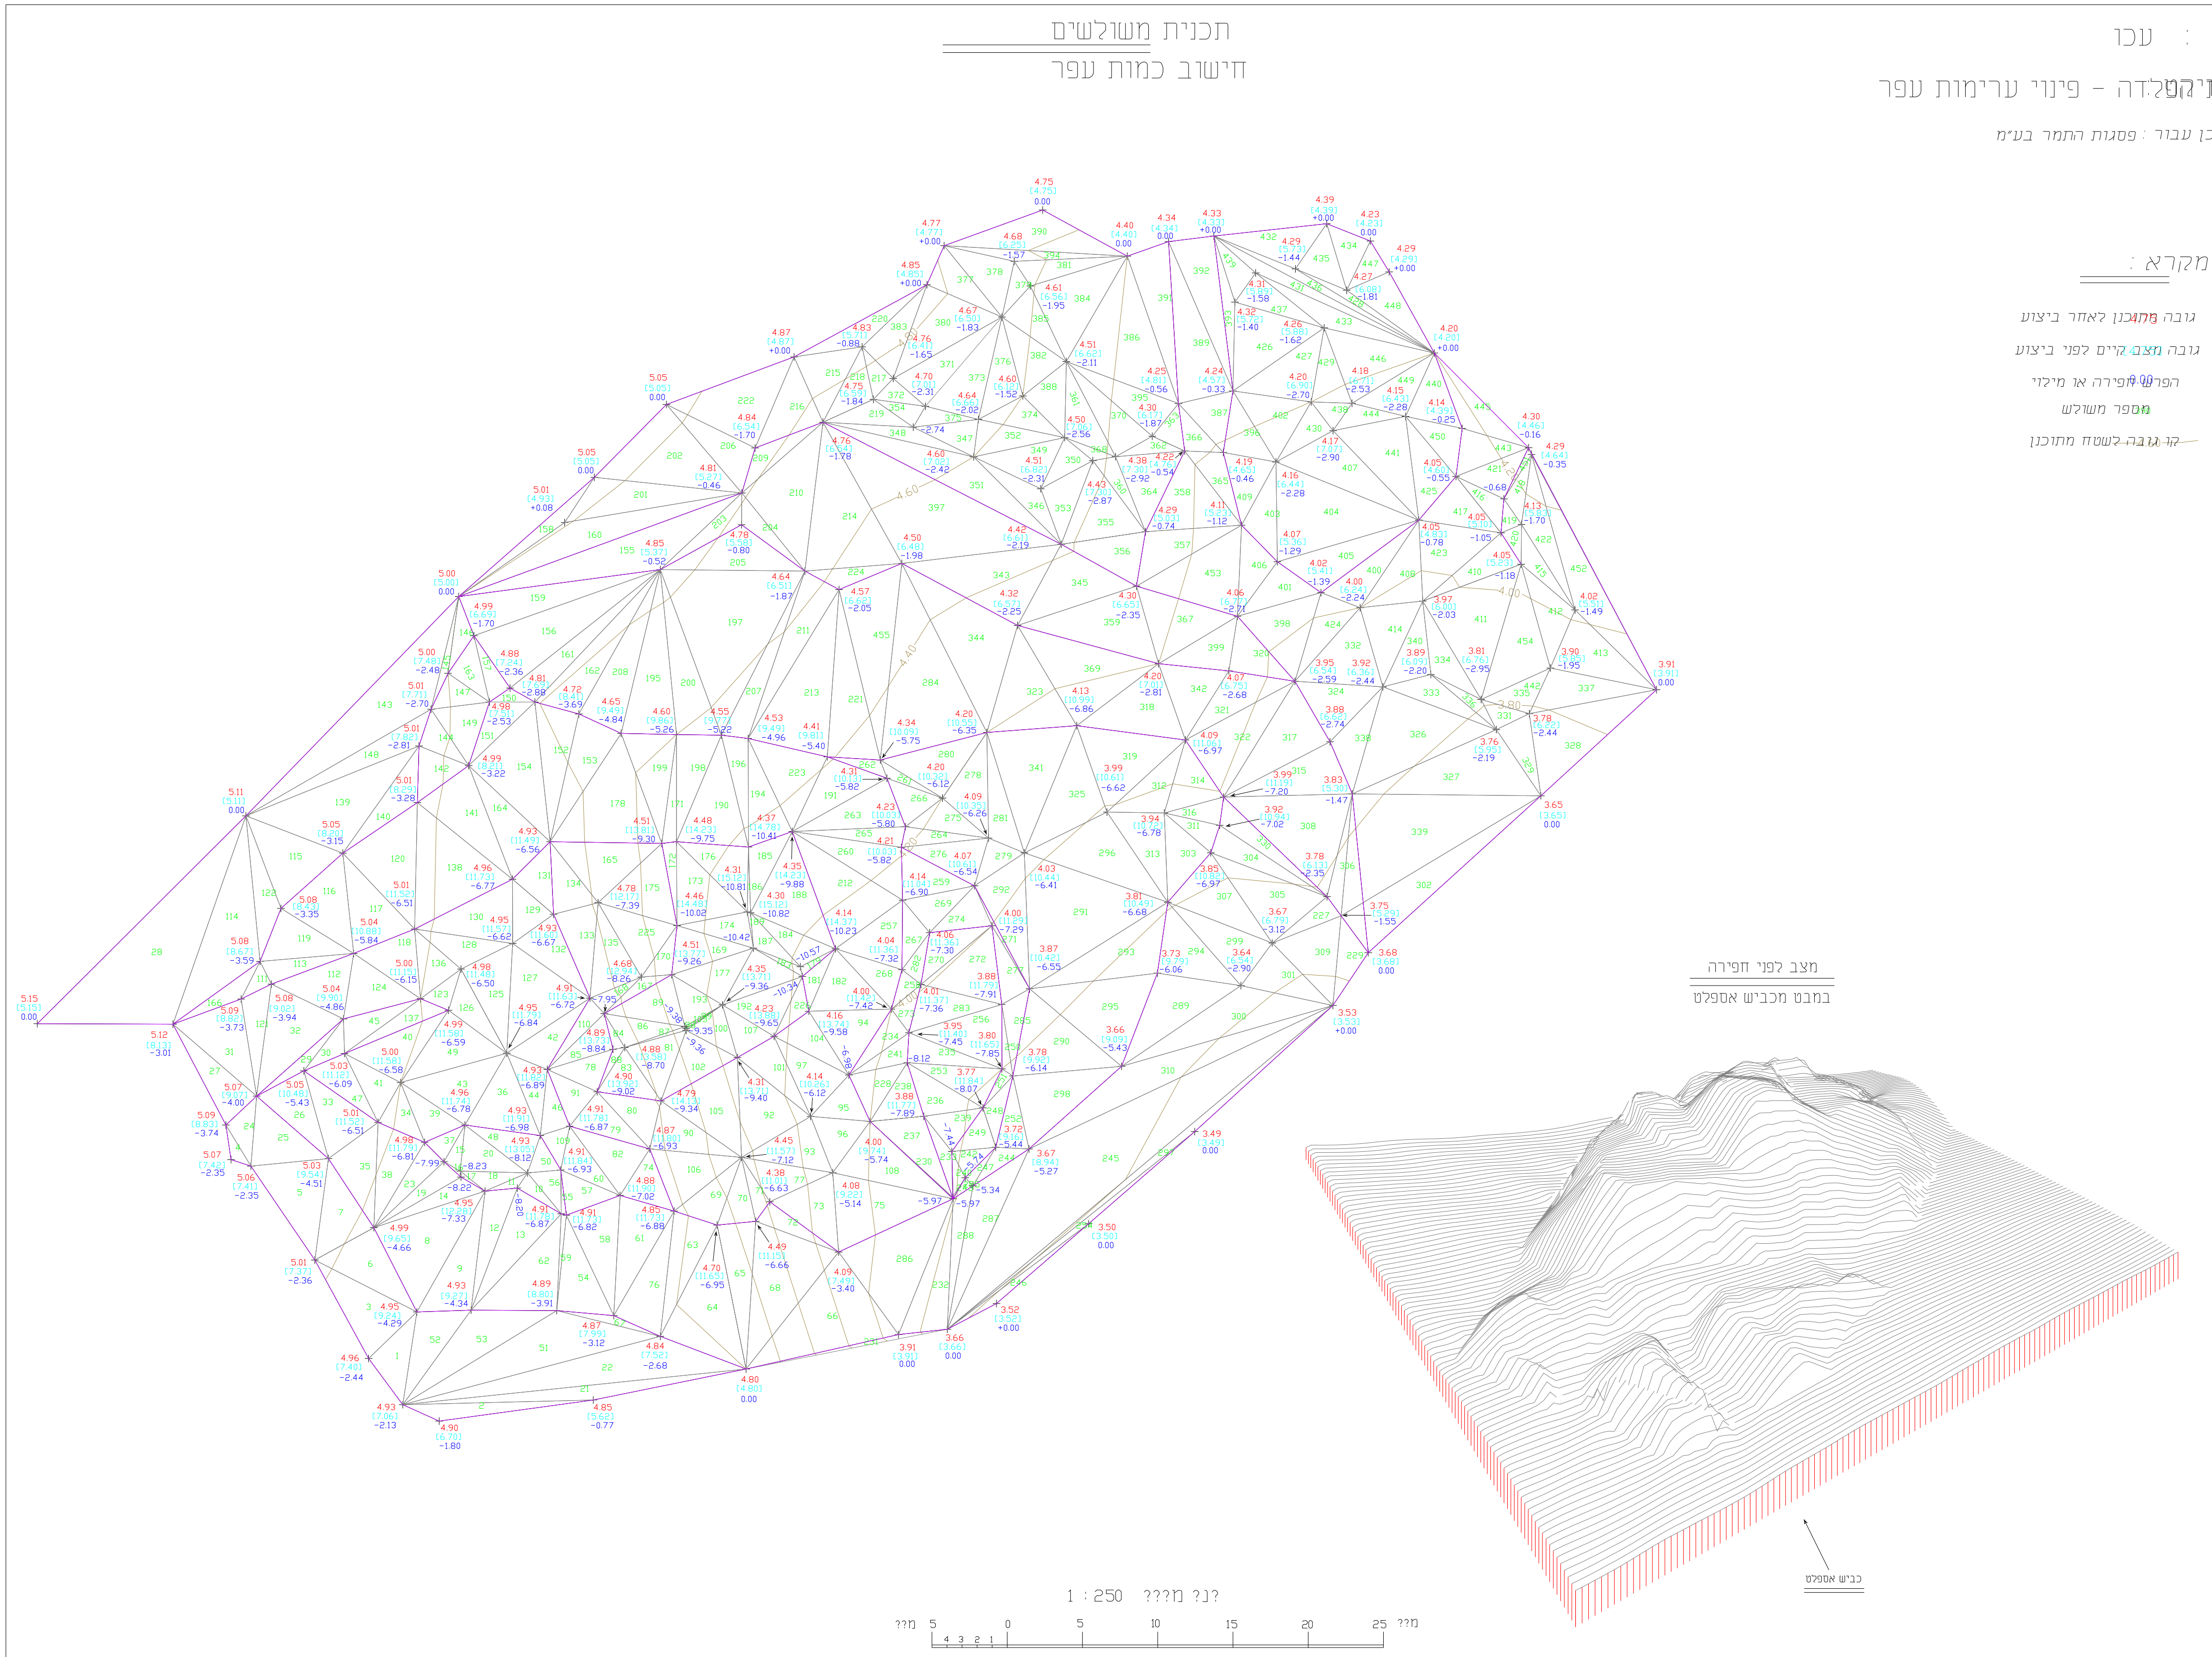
תכנית משולשים
חישוב כמות עפר

עכו :
פרויקט : גן הפלדה - פינוי ערימות עפר
בן עבור : פסגות התמר בע"מ

מקרא :
גובה מתוכנן לאחר ביצוע 4.75
גובה מצב קיים לפני ביצוע [4.75]
הפרש חפירה או מילוי 0.00
מספר משולש 130
קו גובה לשטח מתוכנן

מצב לפני חפירה
במבט מכביש אספלט

כביש אספלט

1 : 250 ??? ??מ

??מ 5 4 3 2 1 0 5 10 15 20 25 ??מ